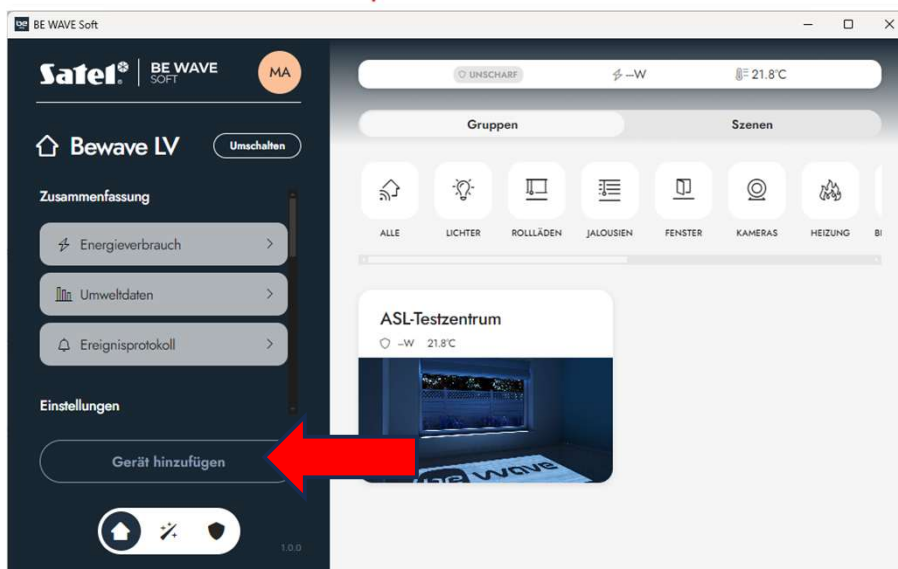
BE WAVE Soft

Satel | BE WAVE SOFT

MA

Bewave LV

Umschalten

Zusammenfassung

Energieverbrauch

Umweltdaten

Ereignisprotokoll

Einstellungen

Gerät hinzufügen

1.0.0

UNSCHARF

--W

21.8°C

Gruppen

Szenen

ALLE

LICHTER

ROLLLÄDEN

JALOUSIEN

FENSTER

KAMERAS

HEIZUNG

BI

ASL-Testzentrum

--W 21.8°C

be wave